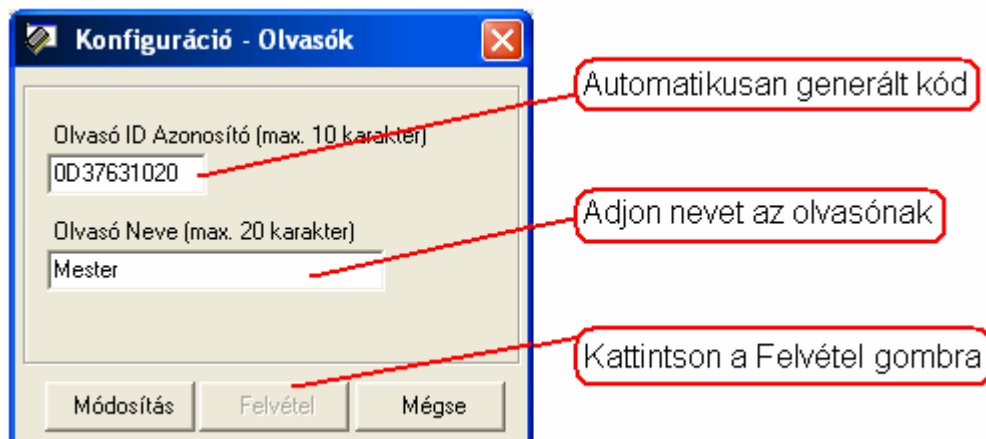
Konfiguráció - Olvasók

Olvasó ID Azonosító (max. 10 karakter)

0D37631020

Olvasó Neve (max. 20 karakter)

Mester

Módosítás

Felvétel

Mégse

Automatikusan generált kód

Adjon nevet az olvasónak

Kattintson a Felvétel gombra